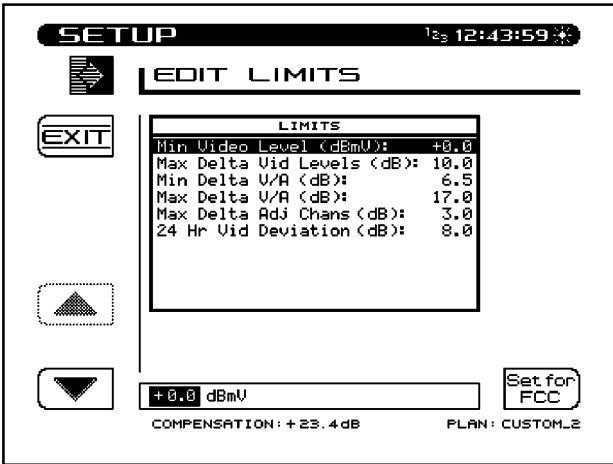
SETUP ¹²₃ 12:43:59

EDIT LIMITS

EXIT

LIMITS

| | |
|---|---|
| Min Video Level (dBmV): | +0.0 |
| Max Delta Vid Levels (dB): | 10.0 |
| Min Delta V/A (dB): | 6.5 |
| Max Delta V/A (dB): | 17.0 |
| Max Delta Adj Chans (dB): | 3.0 |
| 24 Hr Vid Deviation (dB): | 8.0 |

+0.0 dBmV

Set for FCC

COMPENSATION: + 23.4 dB PLAN: CUSTOM_2